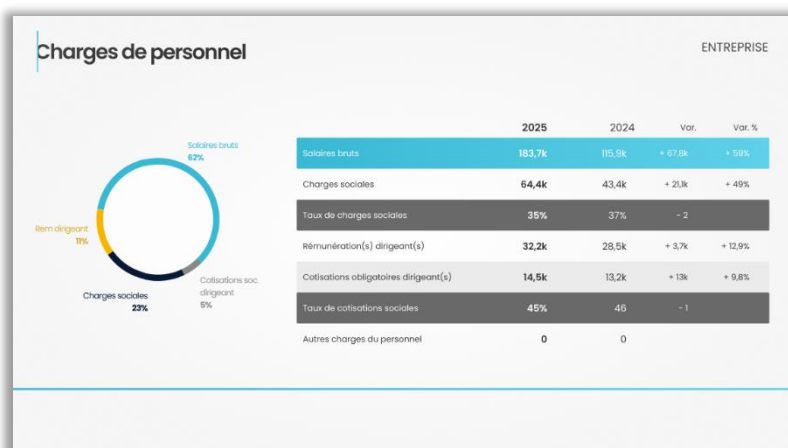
Charges de personnel

ENTREPRISE

Salaires bruts
62%

Rem dirigeant
11%

Charges sociales
23%

Cotisations soc. dirigeant
5%

| | 2025 | 2024 | Var. | Var. % |
|---|---|---|---|---|
| Salaires bruts | 183,7k | 115,9k | + 67,8k | + 59% |
| Charges sociales | 64,4k | 43,4k | + 21,1k | + 49% |
| Taux de charges sociales | 35% | 37% | - 2 | |
| Rémunération(s) dirigeant(s) | 32,2k | 28,5k | + 3,7k | + 12,9% |
| Cotisations obligatoires dirigeant(s) | 14,5k | 13,2k | + 13k | + 9,8% |
| Taux de cotisations sociales | 45% | 46 | - 1 | |
| Autres charges du personnel | 0 | 0 | | |